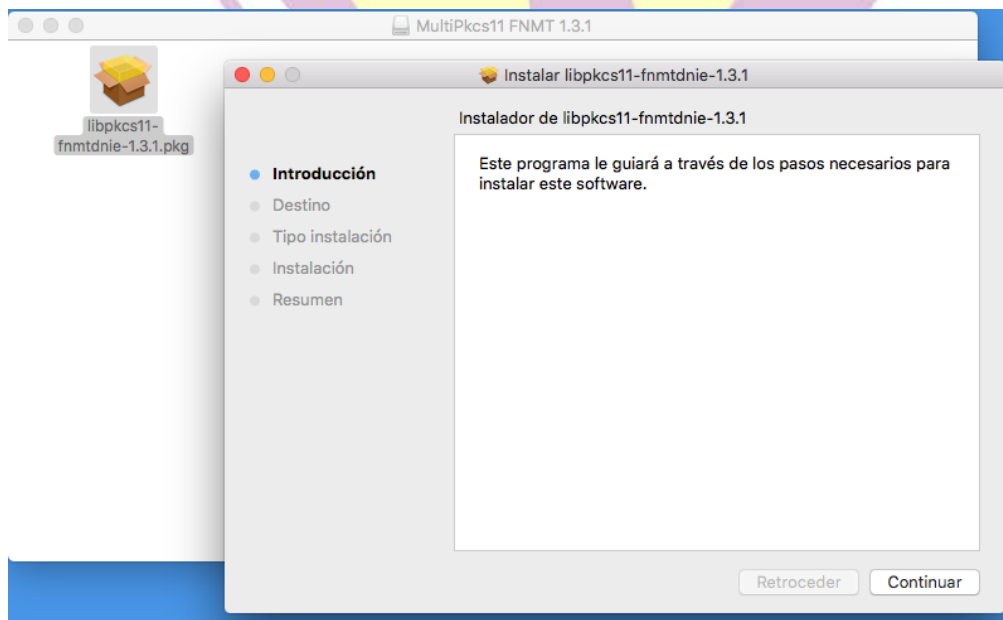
MultiPkcs11 FNMT 1.3.1

libpkcs11-fnmtdnie-1.3.1.pkg

Instalar libpkcs11-fnmtdnie-1.3.1

Instalador de libpkcs11-fnmtdnie-1.3.1

Introducción
Destino
Tipo instalación
Instalación
Resumen

Este programa le guiará a través de los pasos necesarios para instalar este software.

Retroceder
Continuar